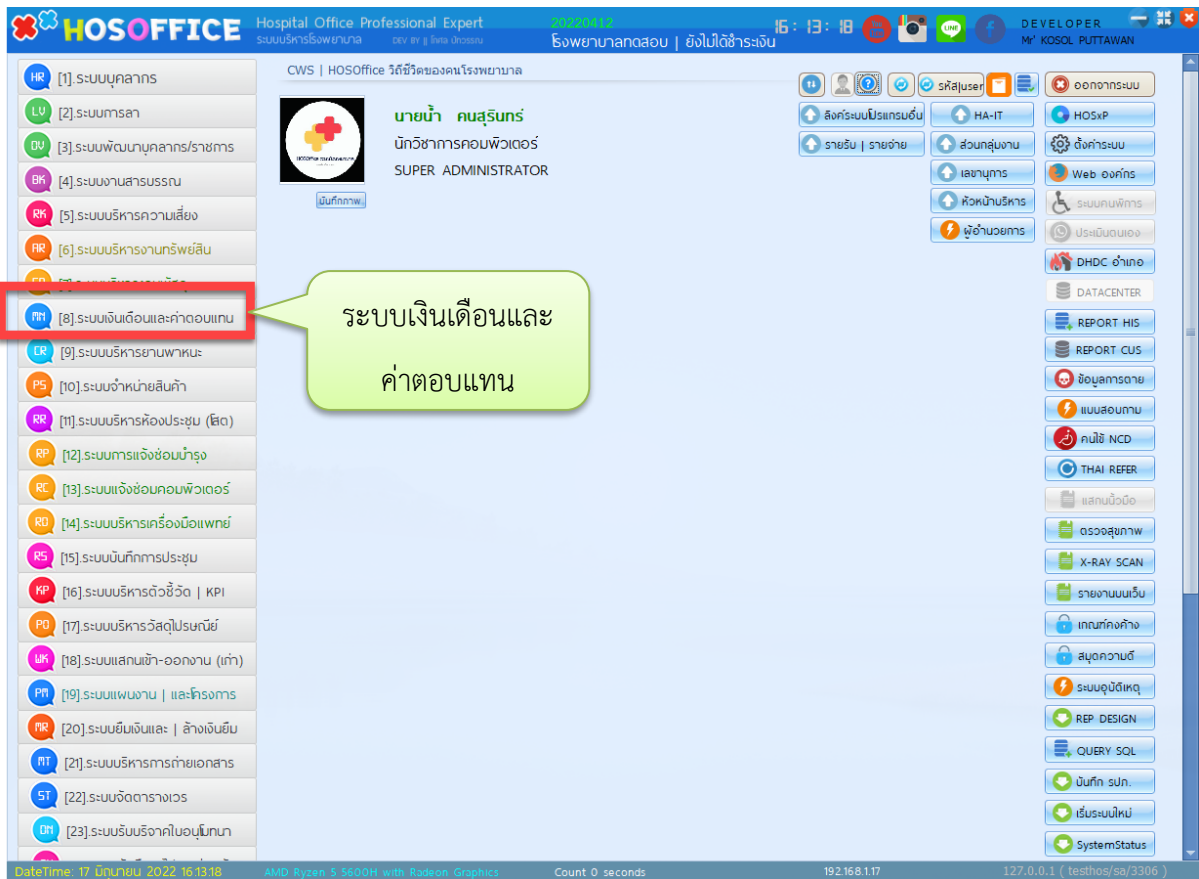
HOSOFFICE Hospital Office Professional Expert
ระบบบริหารโรงพยาบาล DEV BY | โกศล ปัทธวรรณ
20220412
โรงพยาบาลทดสอบ | ยังไม่ได้ชำระเงิน
16:13:18
DEVELOPER
Mr' KOSOL PUTTAWAN

HR [1].ระบบบุคลากร
LV [2].ระบบการลา
DV [3].ระบบพัฒนาบุคลากร/ราชการ
BK [4].ระบบงานสารบรรณ
RK [5].ระบบบริหารความเสี่ยง
AR [6].ระบบบริหารงานทรัพย์สิน
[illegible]
MN [8].ระบบเงินเดือนและค่าตอบแทน
CR [9].ระบบบริหารยานพาหนะ
PS [10].ระบบจำหน่ายสินค้า
RR [11].ระบบบริหารห้องประชุม (โสต)
RP [12].ระบบการแจ้งซ่อมบำรุง
RC [13].ระบบแจ้งซ่อมคอมพิวเตอร์
RO [14].ระบบบริหารเครื่องมือแพทย์
RS [15].ระบบบันทึกการประชุม
KP [16].ระบบบริหารตัวชี้วัด | KPI
PO [17].ระบบบริหารวัสดุโปรษณีย์
WK [18].ระบบแสกนเข้า-ออกงาน (เก่า)
PM [19].ระบบแผนงาน | และโครงการ
MR [20].ระบบยืมเงินและ | ล้างเงินยืม
MT [21].ระบบบริหารการถ่ายเอกสาร
ST [22].ระบบจัดตารางเวร
DM [23].ระบบรับบริจาคใบอนุโมทนา

CWS | HOSOffice วิถีชีวิตของคนโรงพยาบาล
บันทึกภาพ
นายน้ำ คนสุรินทร์
นักวิชาการคอมพิวเตอร์
SUPER ADMINISTRATOR

ระบบเงินเดือนและ
ค่าตอบแทน

รหัสuser
ออกจากระบบ
ลิงค์ระบบโปรแกรมอื่น
HA-IT
HOSxP
รายรับ | รายจ่าย
ส่วนกลุ่มงาน
ตั้งค่าระบบ
เลขานุการ
Web องค์กร
หัวหน้าบริหาร
ระบบคนพิการ
ผู้อำนวยการ
ประเมินตนเอง
DHDC อำเภอ
DATACENTER
REPORT HIS
REPORT CUS
ข้อมูลการตาย
แบบสอบถาม
คนไข้ NCD
THAI REFER
แสกนนิ้วมือ
ตรวจสุขภาพ
X-RAY SCAN
รายงานบนเว็บ
เกณฑ์คงค้าง
สมุดความดี
ระบบอุบัติเหตุ
REP DESIGN
QUERY SQL
บันทึก รปภ.
เริ่มระบบใหม่
SystemStatus

DateTime: 17 มิถุนายน 2022 16:13:18
AMD Ryzen 5 5600H with Radeon Graphics
Count 0 seconds
192.168.1.17
127.0.0.1 ( testhos/sa/3306 )